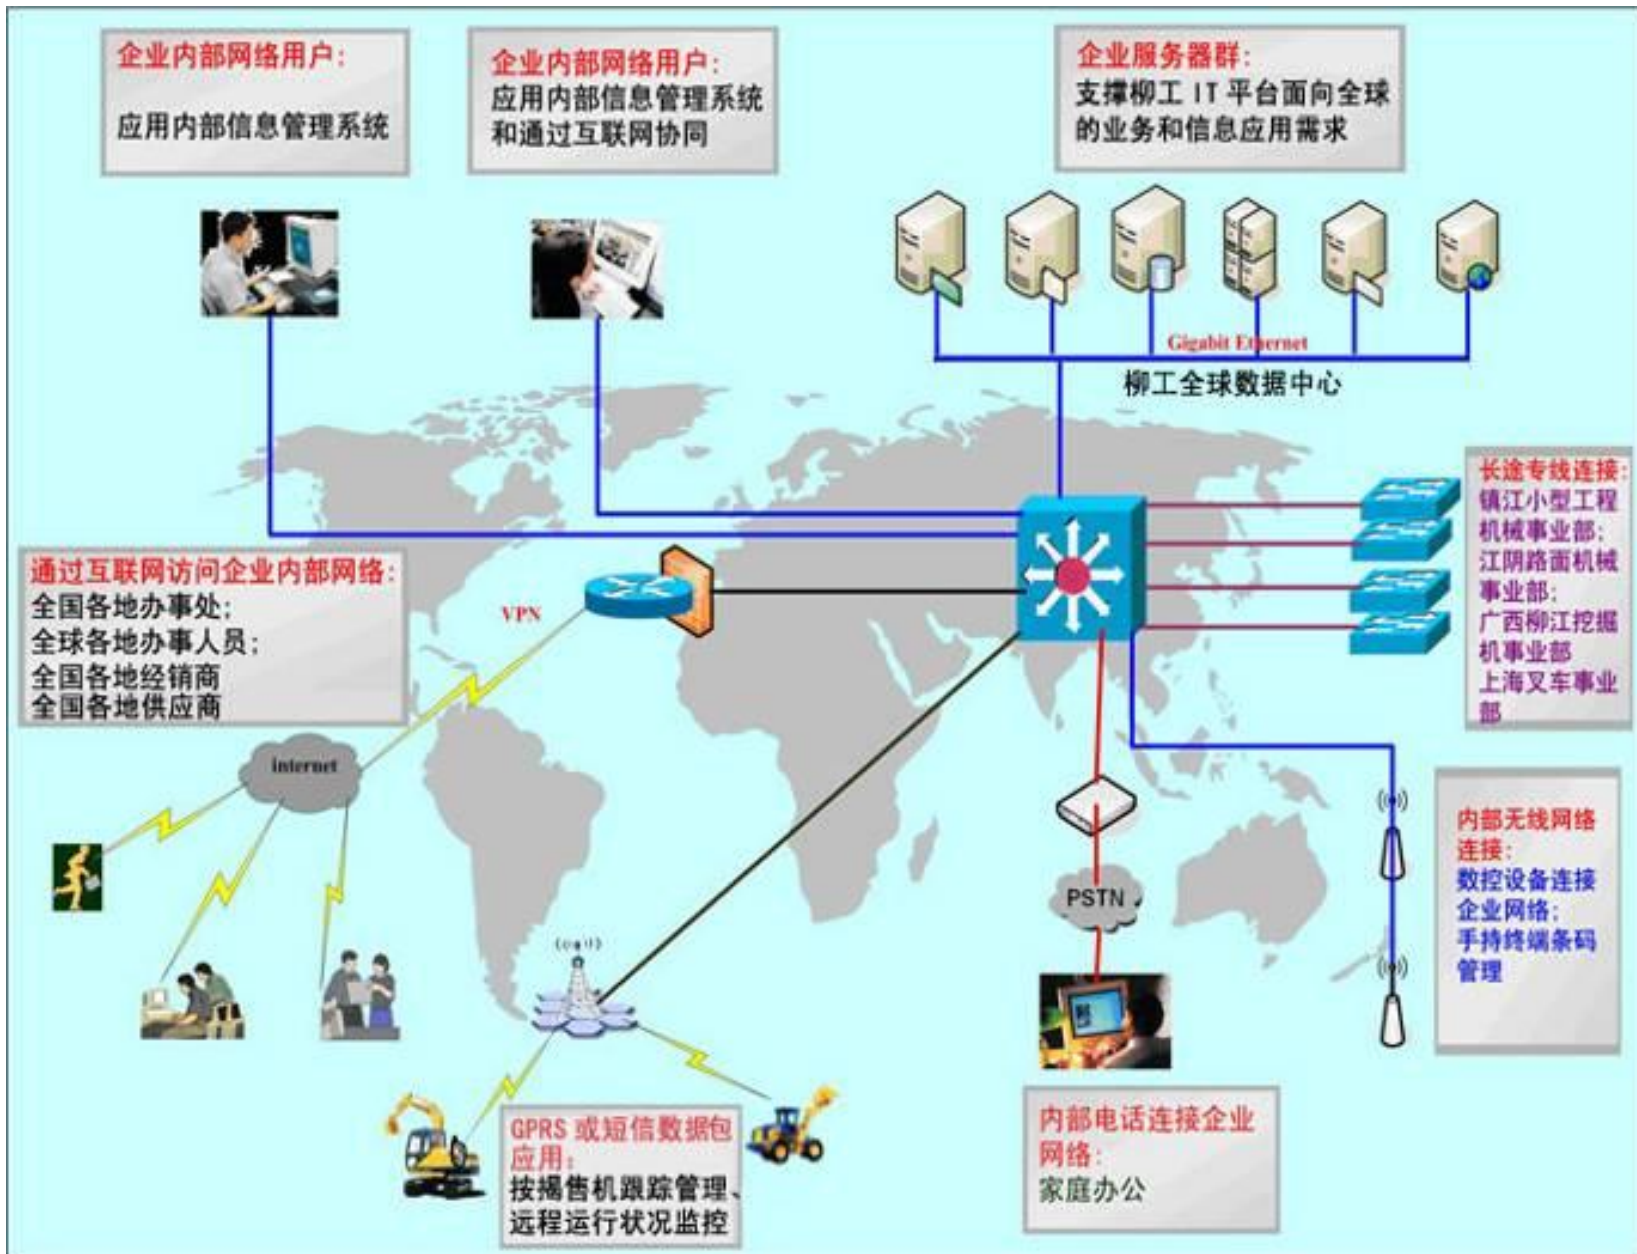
企业内部网络用户:
应用内部信息管理系统

企业内部网络用户:
应用内部信息管理系统和通过互联网协同

企业服务器群:
支撑柳工 IT 平台面向全球的业务和信息应用需求

Gigabit Ethernet

柳工全球数据中心

长途专线连接:
镇江小型工程机械事业部;
江阴路面机械事业部;
广西柳江挖掘机事业部
上海叉车事业部

通过互联网访问企业内部网络:
全国各地办事处;
全球各地办事人员;
全国各地经销商
全国各地供应商

VPN

internet

PSTN

内部无线网络连接:
数控设备连接企业网络;
手持终端条码管理

GPRS 或短信数据包应用:
按揭售机跟踪管理、远程运行状况监控

内部电话连接企业网络:
家庭办公